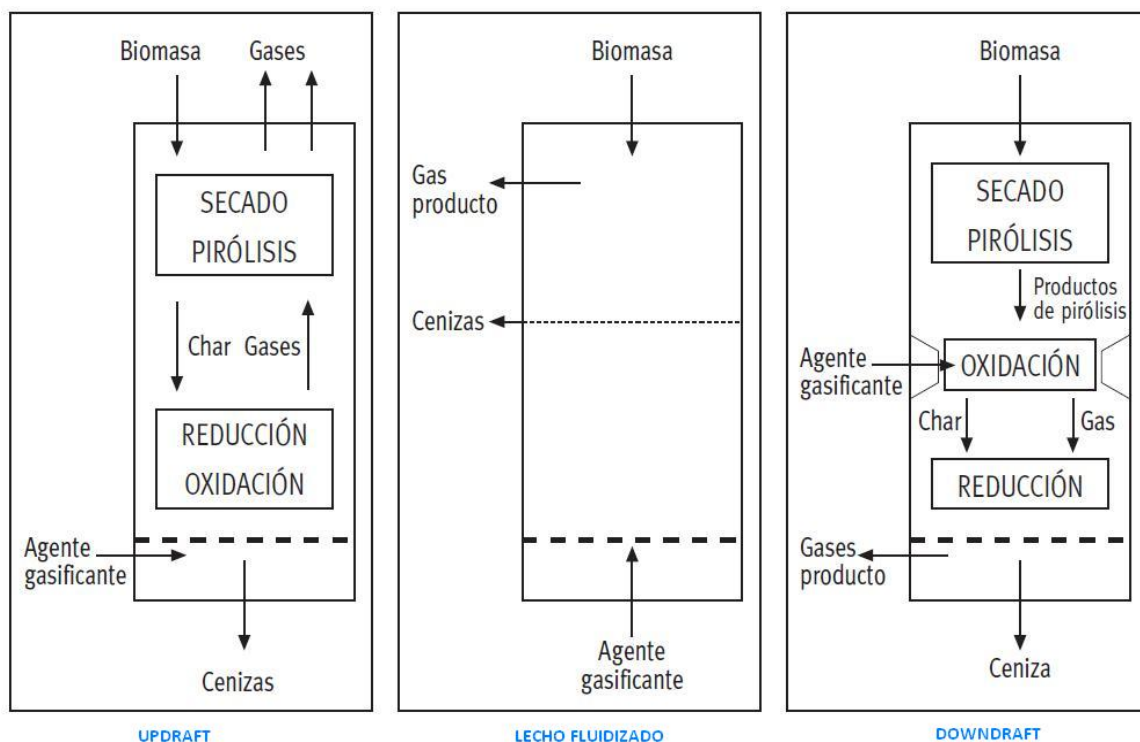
Biomasa
Gases
SECADO
PIRÓLISIS
Char Gases
REDUCCIÓN
OXIDACIÓN
Agente gasificante
Cenizas
UPDRAFT

Biomasa
Gas producto
Cenizas
Agente gasificante
LECHO FLUIDIZADO

Biomasa
SECADO
PIRÓLISIS
Productos de pirólisis
Agente gasificante
OXIDACIÓN
Char
Gas
REDUCCIÓN
Gases producto
Ceniza
DOWNDRAFT